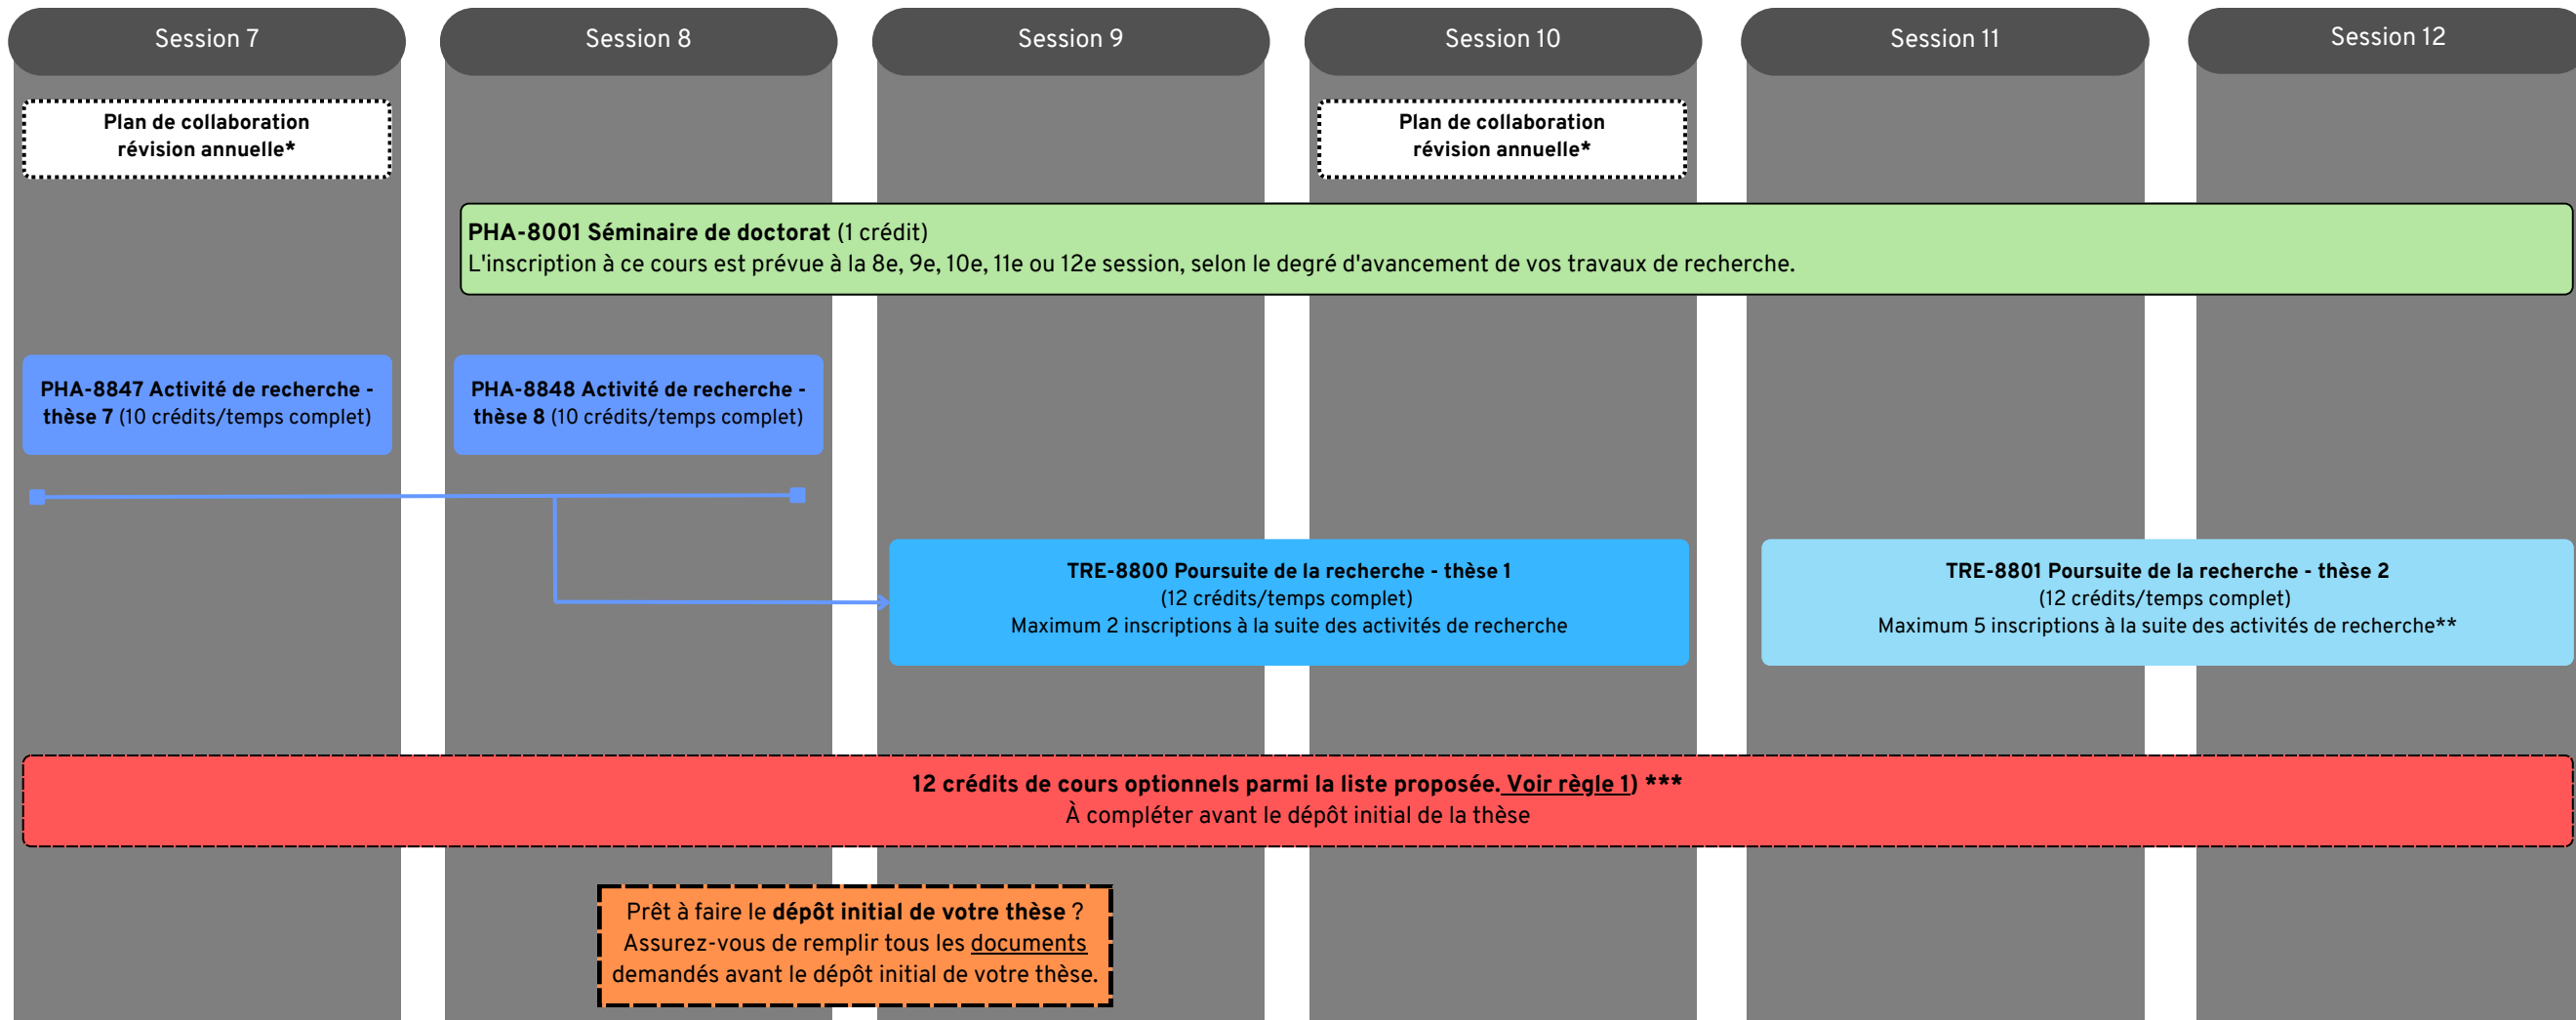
Session 7

Session 8

Session 9

Session 10

Session 11

Session 12

Plan de collaboration révision annuelle*

Plan de collaboration révision annuelle*

PHA-8001 Séminaire de doctorat (1 crédit)
L'inscription à ce cours est prévue à la 8e, 9e, 10e, 11e ou 12e session, selon le degré d'avancement de vos travaux de recherche.

PHA-8847 Activité de recherche - thèse 7 (10 crédits/temps complet)

PHA-8848 Activité de recherche - thèse 8 (10 crédits/temps complet)

TRE-8800 Poursuite de la recherche - thèse 1
(12 crédits/temps complet)
Maximum 2 inscriptions à la suite des activités de recherche

TRE-8801 Poursuite de la recherche - thèse 2
(12 crédits/temps complet)
Maximum 5 inscriptions à la suite des activités de recherche**

12 crédits de cours optionnels parmi la liste proposée. Voir règle 1) ***
À compléter avant le dépôt initial de la thèse

Prêt à faire le dépôt initial de votre thèse ? Assurez-vous de remplir tous les documents demandés avant le dépôt initial de votre thèse.